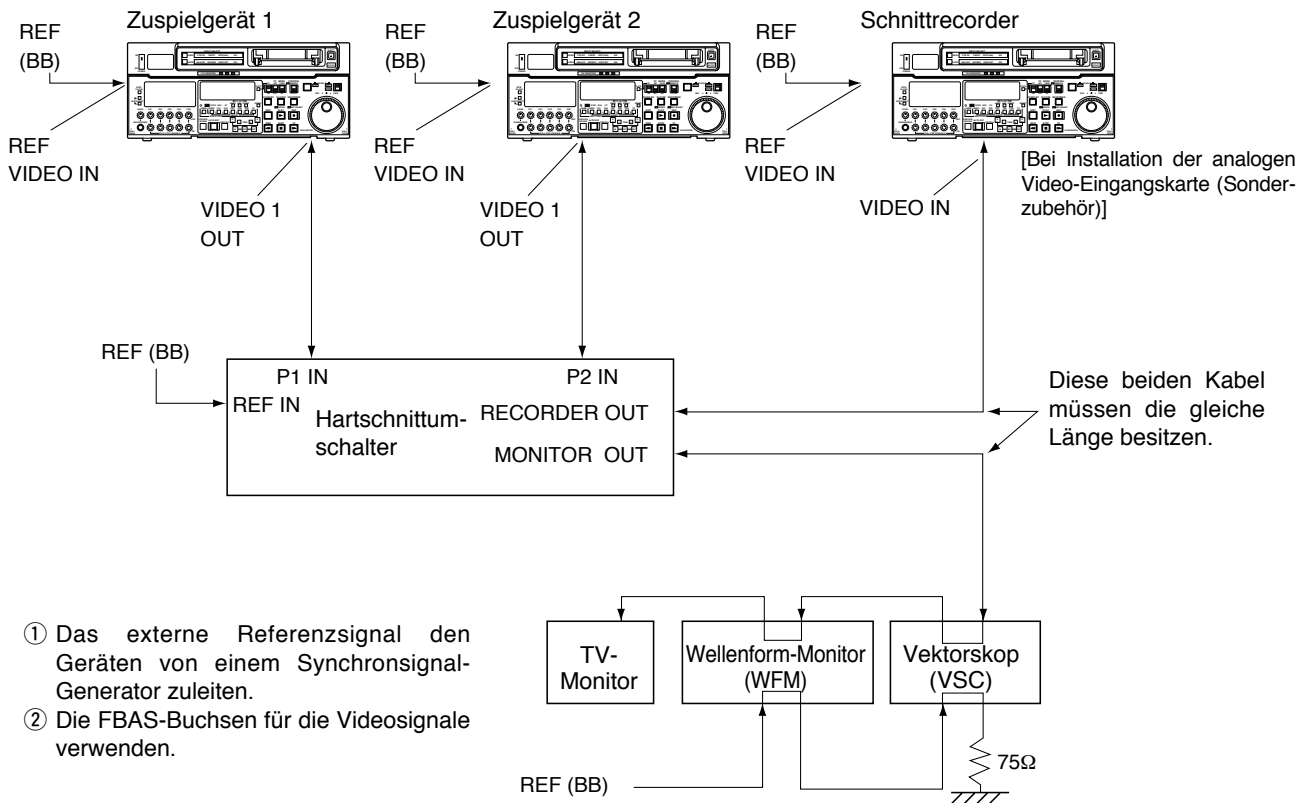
Zuspielgerät 1

REF (BB)

REF VIDEO IN

VIDEO 1 OUT

Zuspielgerät 2

REF (BB)

REF VIDEO IN

VIDEO 1 OUT

Schnittrecorder

REF (BB)

REF VIDEO IN

VIDEO IN

[Bei Installation der analogen Video-Eingangskarte (Sonderzubehör)]

REF (BB)

P1 IN

P2 IN

REF IN

Hartschnittumschalter

RECORDER OUT

MONITOR OUT

Diese beiden Kabel müssen die gleiche Länge besitzen.

① Das externe Referenzsignal den Geräten von einem Synchronsignal-Generator zuleiten.

② Die FBAS-Buchsen für die Videosignale verwenden.

TV-Monitor

Wellenform-Monitor (WFM)

Vektorskop (VSC)

$75\Omega$

REF (BB)